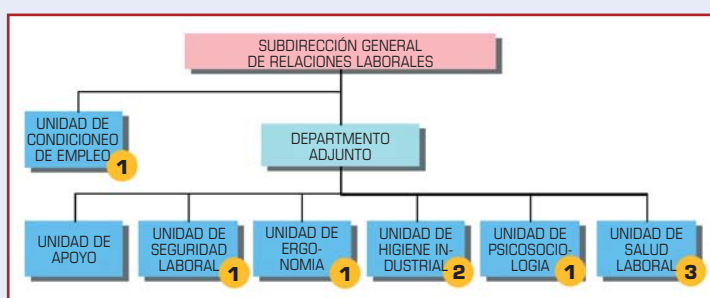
SUBDIRECCIÓN GENERAL DE RELACIONES LABORALES

UNIDAD DE CONDICIONEO DE EMPLEO 1

DEPARTMENTO ADJUNTO

UNIDAD DE APOYO

UNIDAD DE SEGURIDAD LABORAL 1

UNIDAD DE ERGONOMIA 1

UNIDAD DE HIGIENE INDUSTRIAL 2

UNIDAD DE PSICOSOCIOLOGIA 1

UNIDAD DE SALUD LABORAL 3